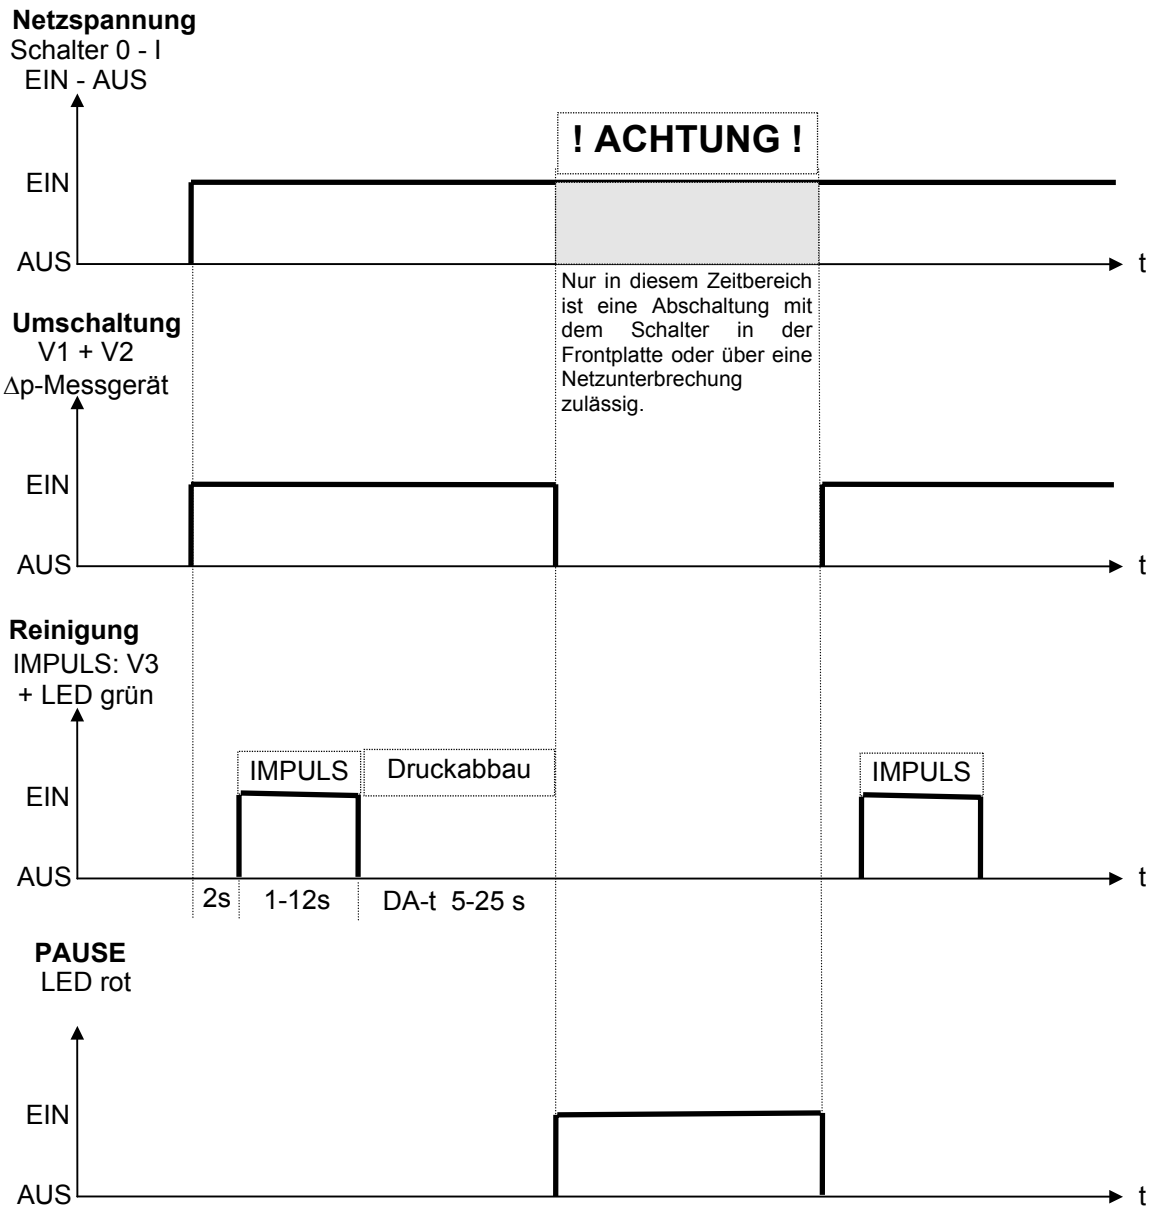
**Netzspannung**
Schalter 0 - I
EIN - AUS

! ACHTUNG !

EIN

AUS

t

Nur in diesem Zeitbereich ist eine Abschaltung mit dem Schalter in der Frontplatte oder über eine Netzunterbrechung zulässig.

**Umschaltung**
V1 + V2
$\Delta$p-Messgerät

EIN

AUS

t

**Reinigung**
IMPULS: V3
+ LED grün

IMPULS

Druckabbau

IMPULS

EIN

AUS

t

2s

1-12s

DA-t 5-25 s

**PAUSE**
LED rot

EIN

AUS

t